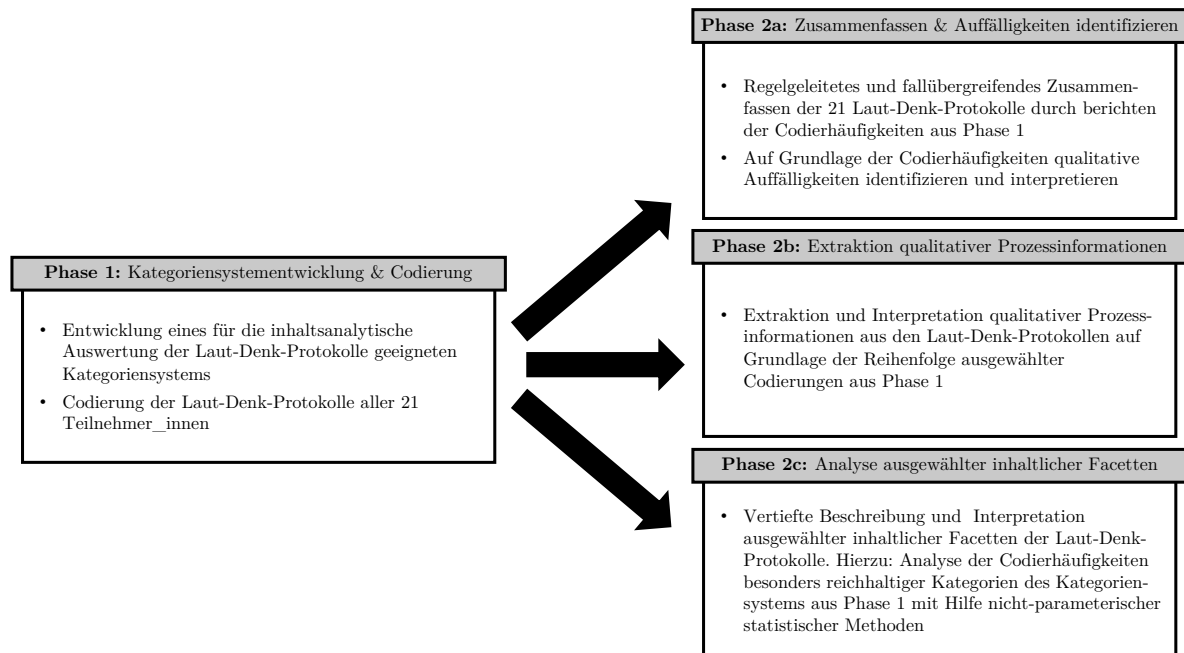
Phase 1: Kategoriensystementwicklung & Codierung

• Entwicklung eines für die inhaltsanalytische Auswertung der Laut-Denk-Protokolle geeigneten Kategoriensystems
• Codierung der Laut-Denk-Protokolle aller 21 Teilnehmer_innen

Phase 2a: Zusammenfassen & Auffälligkeiten identifizieren

• Regelgeleitetes und fallübergreifendes Zusammenfassen der 21 Laut-Denk-Protokolle durch berichten der Codierhäufigkeiten aus Phase 1
• Auf Grundlage der Codierhäufigkeiten qualitative Auffälligkeiten identifizieren und interpretieren

Phase 2b: Extraktion qualitativer Prozessinformationen

• Extraktion und Interpretation qualitativer Prozessinformationen aus den Laut-Denk-Protokollen auf Grundlage der Reihenfolge ausgewählter Codierungen aus Phase 1

Phase 2c: Analyse ausgewählter inhaltlicher Facetten

• Vertiefte Beschreibung und Interpretation ausgewählter inhaltlicher Facetten der Laut-Denk-Protokolle. Hierzu: Analyse der Codierhäufigkeiten besonders reichhaltiger Kategorien des Kategoriensystems aus Phase 1 mit Hilfe nicht-parameterischer statistischer Methoden